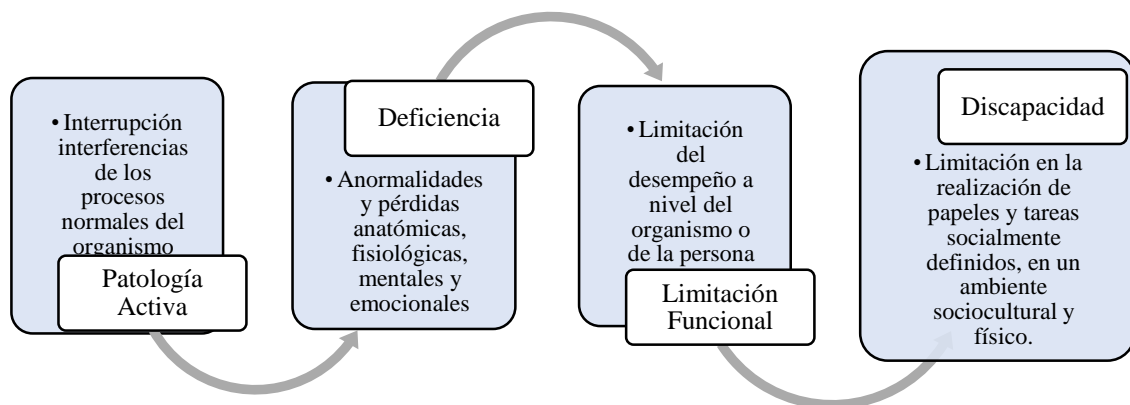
• Interrupción interferencias de los procesos normales del organismo

Patología Activa

Deficiencia

• Anormalidades y pérdidas anatómicas, fisiológicas, mentales y emocionales

• Limitación del desempeño a nivel del organismo o de la persona

Limitación Funcional

Discapacidad

• Limitación en la realización de papeles y tareas socialmente definidos, en un ambiente sociocultural y físico.